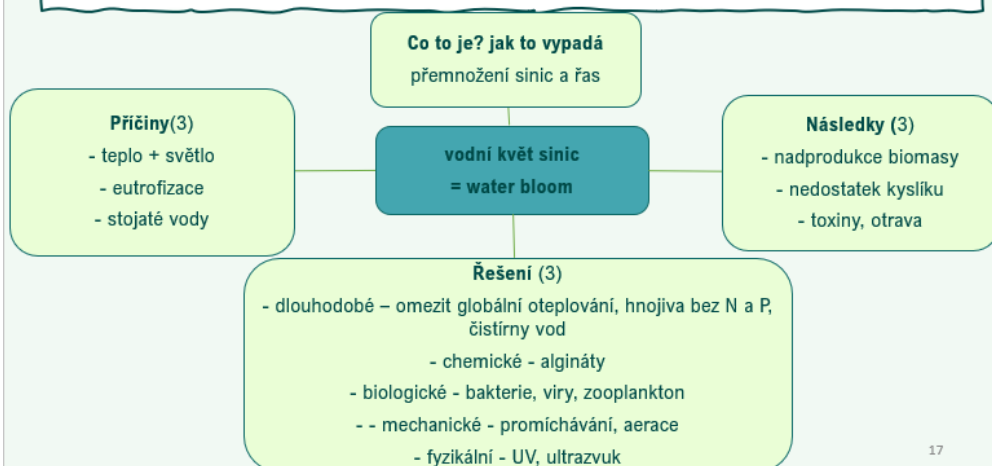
Co to je? jak to vypadá
přemnožení sinic a řas

Příčiny(3)
- teplo + světlo
- eutrofizace
- stojaté vody

vodní květ sinic
= water bloom

Následky (3)
- nadprodukce biomasy
- nedostatek kyslíku
- toxiny, otrava

Řešení (3)
- dlouhodobé – omezit globální oteplování, hnojiva bez N a P, čistírny vod
- chemické - algináty
- biologické - bakterie, viry, zooplankton
- - mechanické - promíchávání, aerace
- fyzikální - UV, ultrazvuk

17